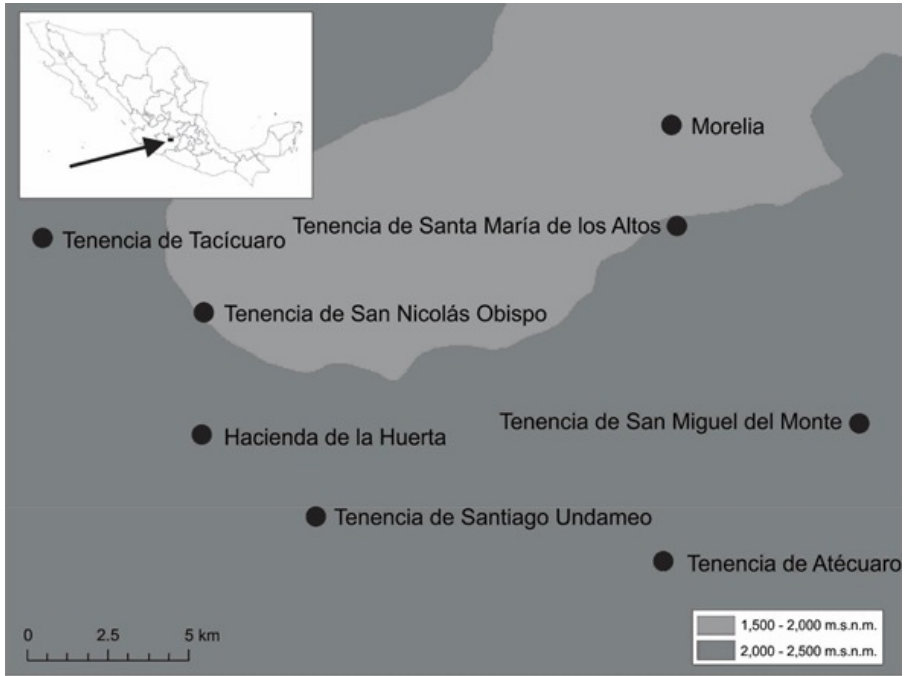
Morelia

Tenencia de Santa María de los Altos

Tenencia de Tacícuaro

Tenencia de San Nicolás Obispo

Hacienda de la Huerta

Tenencia de San Miguel del Monte

Tenencia de Santiago Undameo

Tenencia de Atécuaro

0 2.5 5 km

1,500 - 2,000 m.s.n.m.

2,000 - 2,500 m.s.n.m.